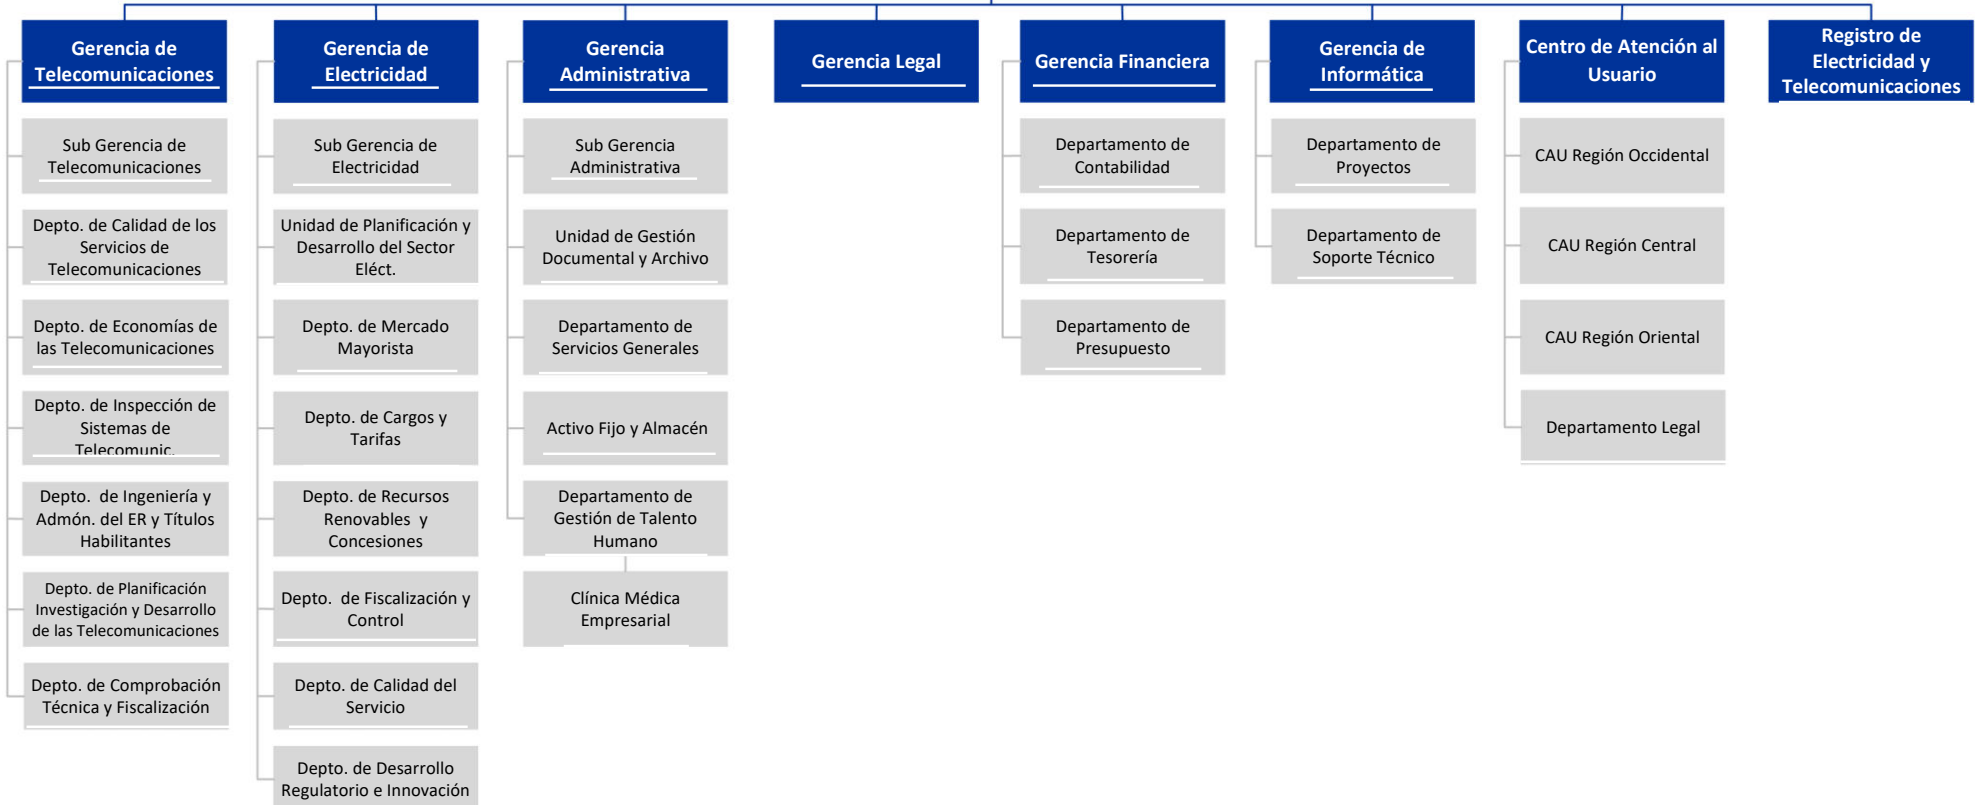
Gerencia de Telecomunicaciones

Sub Gerencia de Telecomunicaciones

Depto. de Calidad de los Servicios de Telecomunicaciones

Depto. de Economías de las Telecomunicaciones

Depto. de Inspección de Sistemas de Telecomunic.

Depto. de Ingeniería y Admón. del ER y Títulos Habilitantes

Depto. de Planificación Investigación y Desarrollo de las Telecomunicaciones

Depto. de Comprobación Técnica y Fiscalización

Gerencia de Electricidad

Sub Gerencia de Electricidad

Unidad de Planificación y Desarrollo del Sector Eléct.

Depto. de Mercado Mayorista

Depto. de Cargos y Tarifas

Depto. de Recursos Renovables y Concesiones

Depto. de Fiscalización y Control

Depto. de Calidad del Servicio

Depto. de Desarrollo Regulatorio e Innovación

Gerencia Administrativa

Sub Gerencia Administrativa

Unidad de Gestión Documental y Archivo

Departamento de Servicios Generales

Activo Fijo y Almacén

Departamento de Gestión de Talento Humano

Clínica Médica Empresarial

Gerencia Legal

Gerencia Financiera

Departamento de Contabilidad

Departamento de Tesorería

Departamento de Presupuesto

Gerencia de Informática

Departamento de Proyectos

Departamento de Soporte Técnico

Centro de Atención al Usuario

CAU Región Occidental

CAU Región Central

CAU Región Oriental

Departamento Legal

Registro de Electricidad y Telecomunicaciones